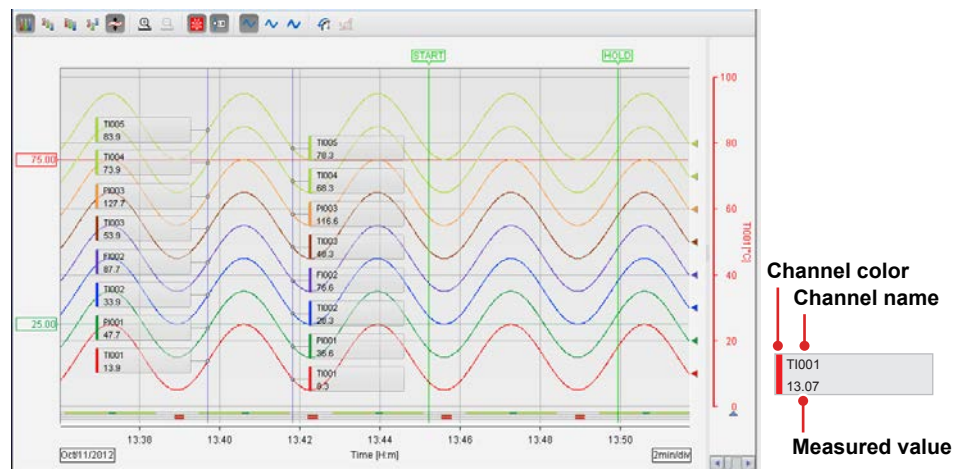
START

HOLD

75.00

25.00

TI005
83.9

TI004
73.9

PI003
127.7

TI003
53.9

FI002
87.7

TI002
33.9

PI001
47.7

TI001
13.9

TI005
78.3

TI004
68.3

PI003
116.6

TI003
48.3

FI002
76.6

TI002
28.3

PI001
36.6

TI001
8.3

100
80
60
40
20
0

TI001[°C]

13:30
13:40
13:42
13:44
13:46
13:48
13:50

Oct/11/2012

Time [H:m]

2min/div

Channel color

Channel name

TI001
13.07

Measured value